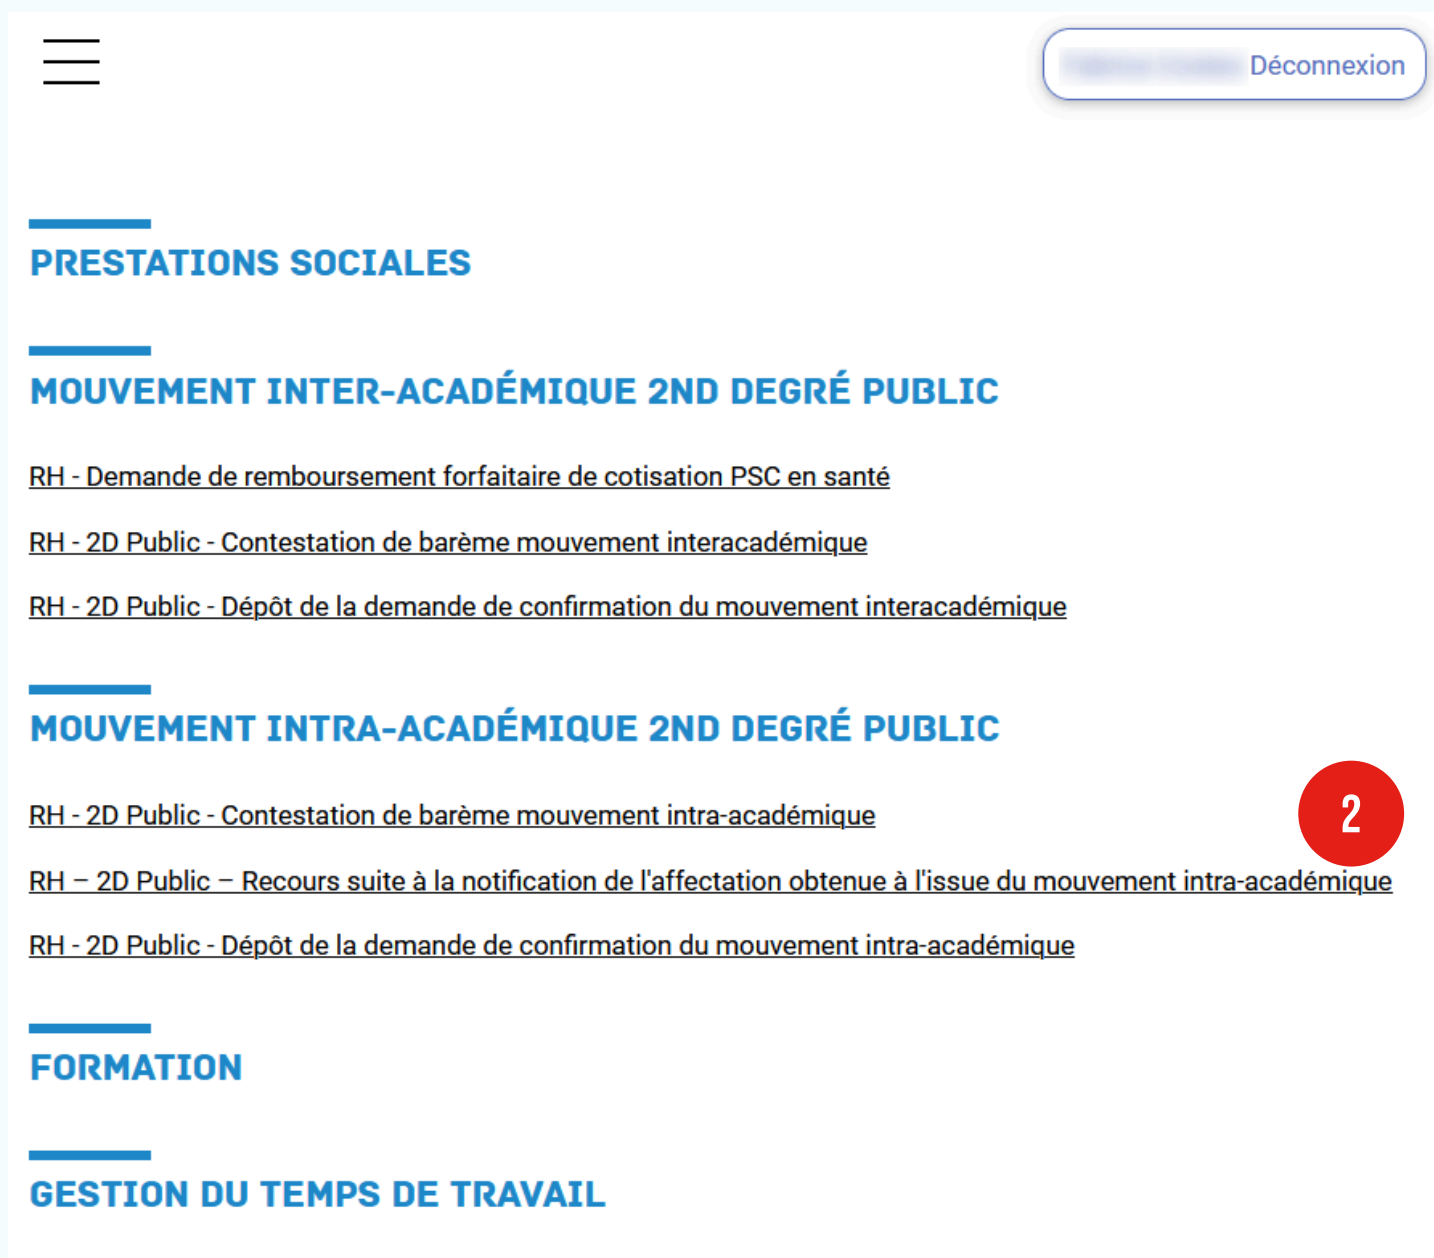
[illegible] Déconnexion

PRESTATIONS SOCIALES

MOUVEMENT INTER-ACADÉMIQUE 2ND DEGRÉ PUBLIC

RH - Demande de remboursement forfaitaire de cotisation PSC en santé

RH - 2D Public - Contestation de barème mouvement interacadémique

RH - 2D Public - Dépôt de la demande de confirmation du mouvement interacadémique

MOUVEMENT INTRA-ACADÉMIQUE 2ND DEGRÉ PUBLIC

2

RH - 2D Public - Contestation de barème mouvement intra-académique

RH – 2D Public – Recours suite à la notification de l'affectation obtenue à l'issue du mouvement intra-académique

RH - 2D Public - Dépôt de la demande de confirmation du mouvement intra-académique

FORMATION

GESTION DU TEMPS DE TRAVAIL